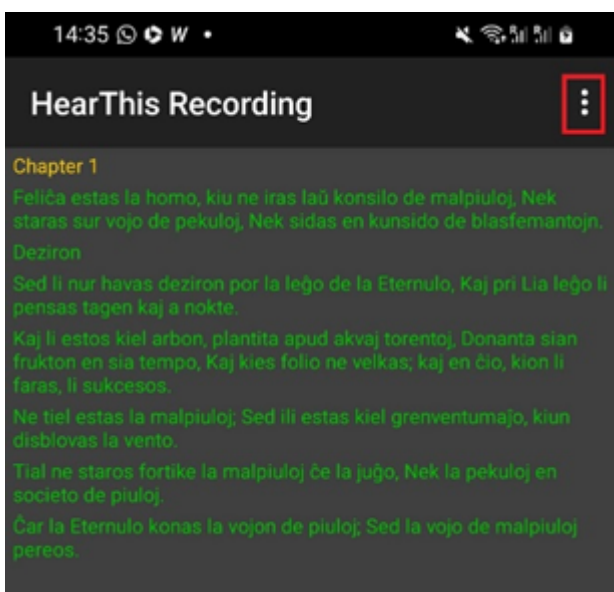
14:35

HearThis Recording

Chapter 1

Feliĉa estas la homo, kiu ne iras laŭ konsilo de malpiuloj, Nek staras sur vojo de pekuloj, Nek sidas en kunsido de blasfemantojn.

Deziron

Sed li nur havas deziron por la leĝo de la Eternulo, Kaj pri Lia leĝo li pensas tagen kaj a nokte.

Kaj li estos kiel arbon, plantita apud akvaj torentoj, Donanta sian frukton en sia tempo, Kaj kies folio ne velkas; kaj en ĉio, kion li faras, li sukcesos.

Ne tiel estas la malpiuloj; Sed ili estas kiel grenventumaĵo, kiun disblovas la vento.

Tial ne staros fortike la malpiuloj ĉe la juĝo, Nek la pekuloj en societo de piuloj.

Ĉar la Eternulo konas la vojon de piuloj; Sed la vojo de malpiuloj pereos.